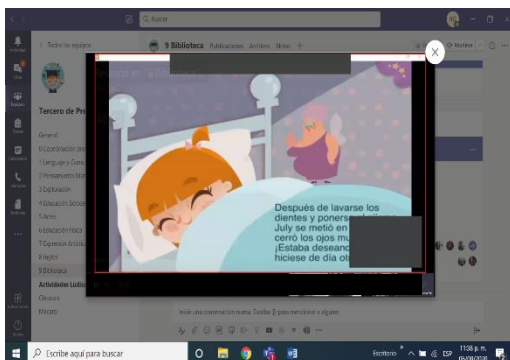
Buscar

< Todos los equipos

9 Biblioteca Publicaciones Archivos Notas +

Tercero de Pr

General
0 Coordinación
1 Lenguaje y Com
2 Pensamiento M
3 Exploración
4 Educación Socio
5 Artes
6 Educación Física
7 Expresión Artíst
8 Inglés
9 Biblioteca

Actividades Lúdic
Clausura
Mosaico

Después de lavarse los dientes y ponerse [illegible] July se metió en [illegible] cerró los ojos mu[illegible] ¡Estaba deseand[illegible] hiciese de día ot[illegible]

Inicie una conversación nueva. Escriba @ para mencionar a alguien.

Escribe aquí para buscar

Escritorio ESP 11:38 p. m.